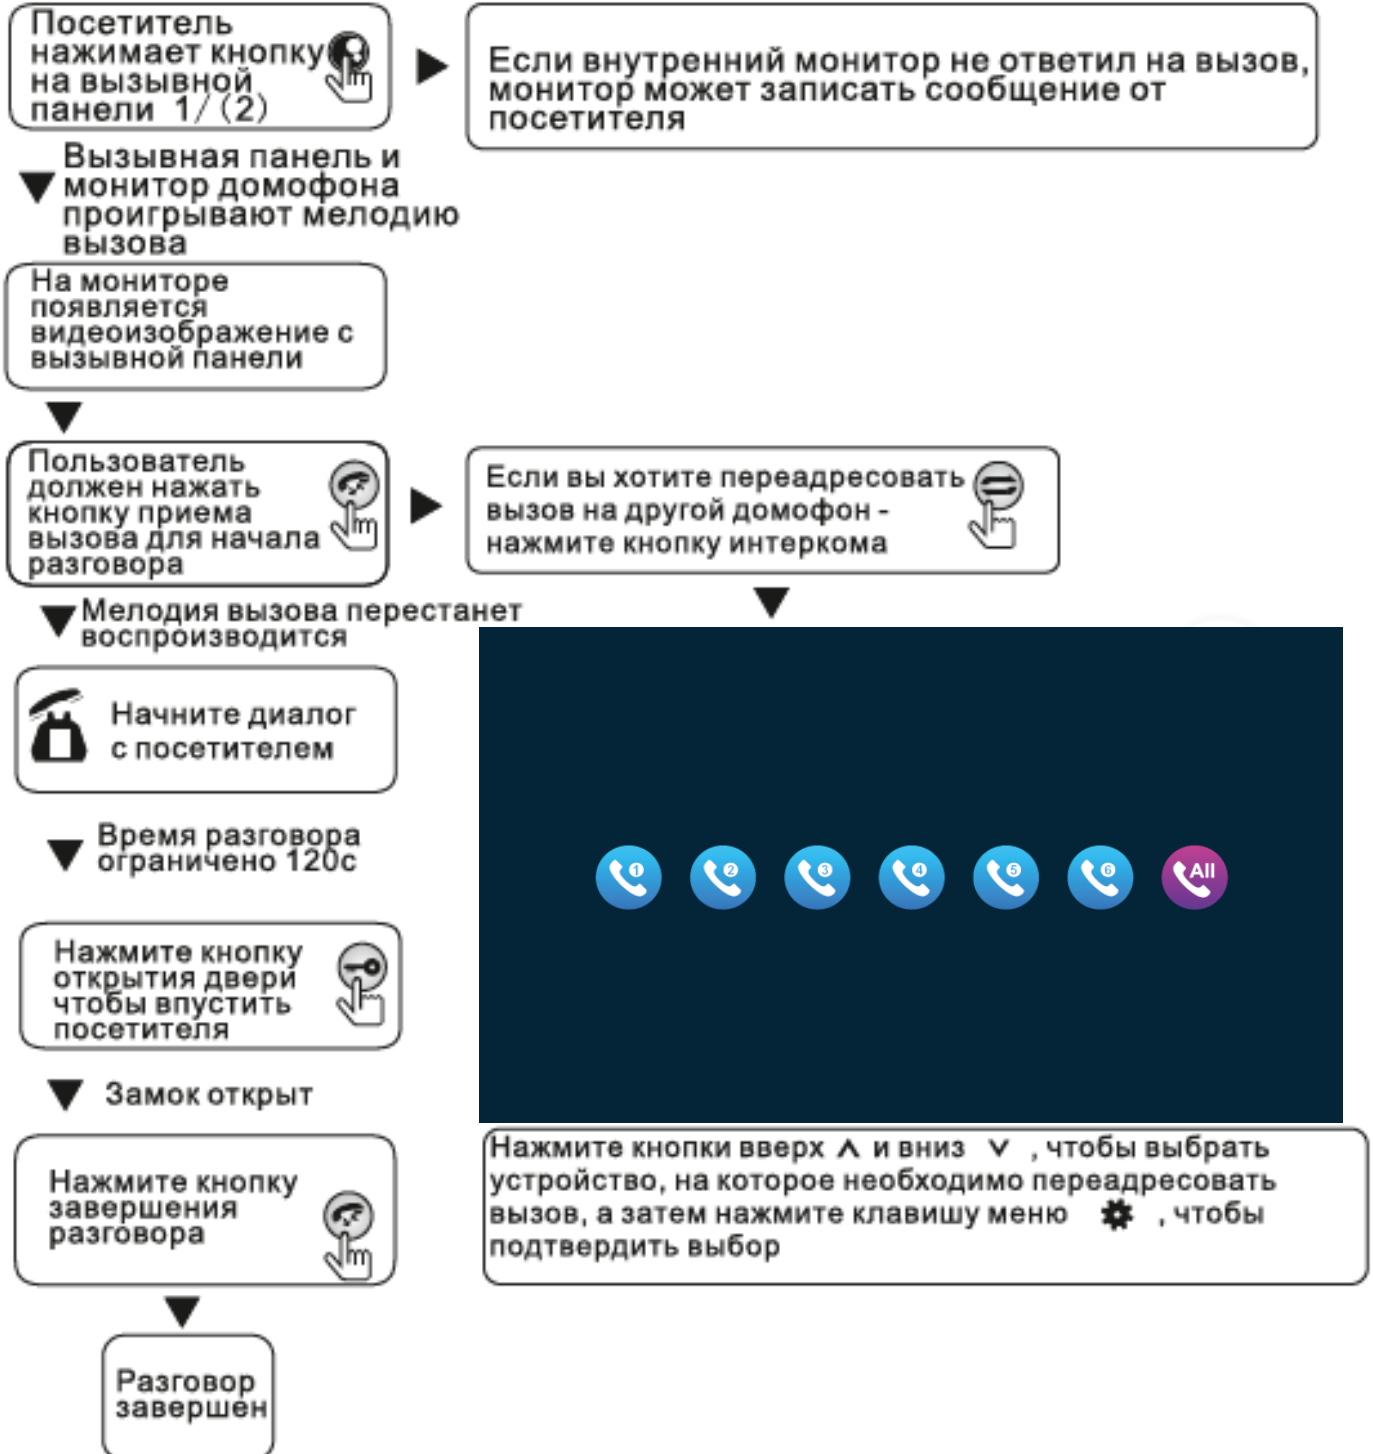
Посетитель нажимает кнопку на вызывной панели 1/(2)

Если внутренний монитор не ответил на вызов, монитор может записать сообщение от посетителя

Вызывная панель и монитор домофона проигрывают мелодию вызова

На мониторе появляется видеоизображение с вызывной панели

Пользователь должен нажать кнопку приема вызова для начала разговора

Если вы хотите переадресовать вызов на другой домофон - нажмите кнопку интеркома

Мелодия вызова перестанет воспроизводится

Начните диалог с посетителем

1 2 3 4 5 6 All

Время разговора ограничено 120с

Нажмите кнопку открытия двери чтобы впустить посетителя

Замок открыт

Нажмите кнопки вверх ∧ и вниз ∨ , чтобы выбрать устройство, на которое необходимо переадресовать вызов, а затем нажмите клавишу меню , чтобы подтвердить выбор

Нажмите кнопку завершения разговора

Разговор завершен